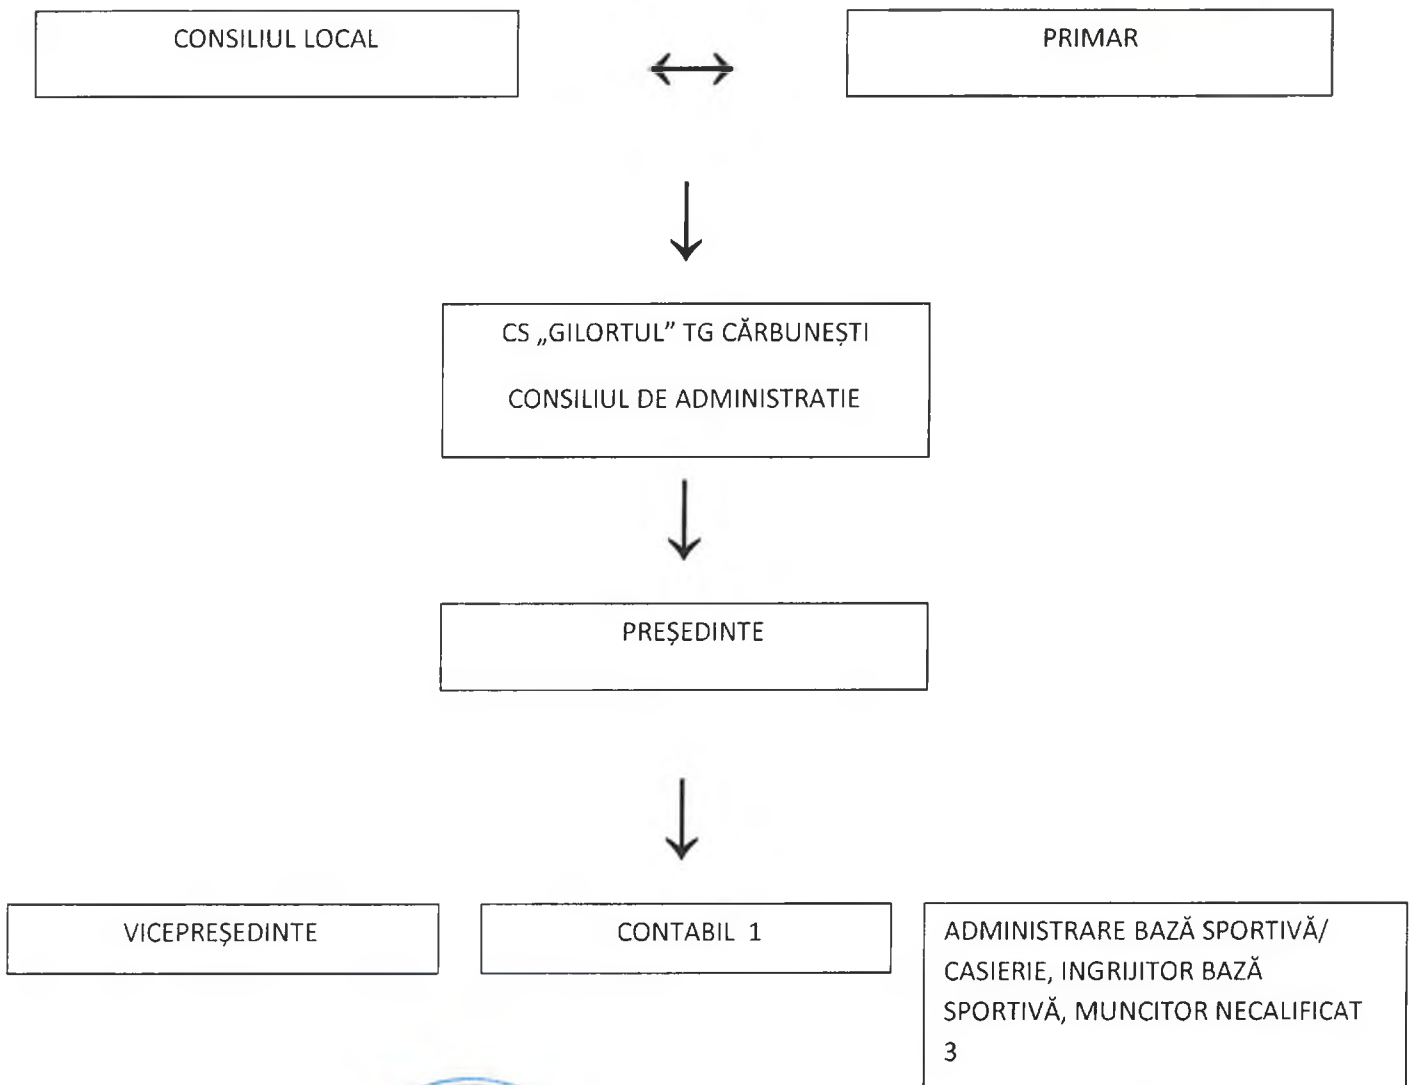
CONSILIUL LOCAL

PRIMAR

CS „GILORTUL" TG CĂRBUNEȘTI

CONSILIUL DE ADMINISTRATIE

PREȘEDINTE

VICEPREȘEDINTE

CONTABIL 1

ADMINISTRARE BAZĂ SPORTIVĂ/ CASIERIE, INGRIJITOR BAZĂ SPORTIVĂ, MUNCITOR NECALIFICAT 3